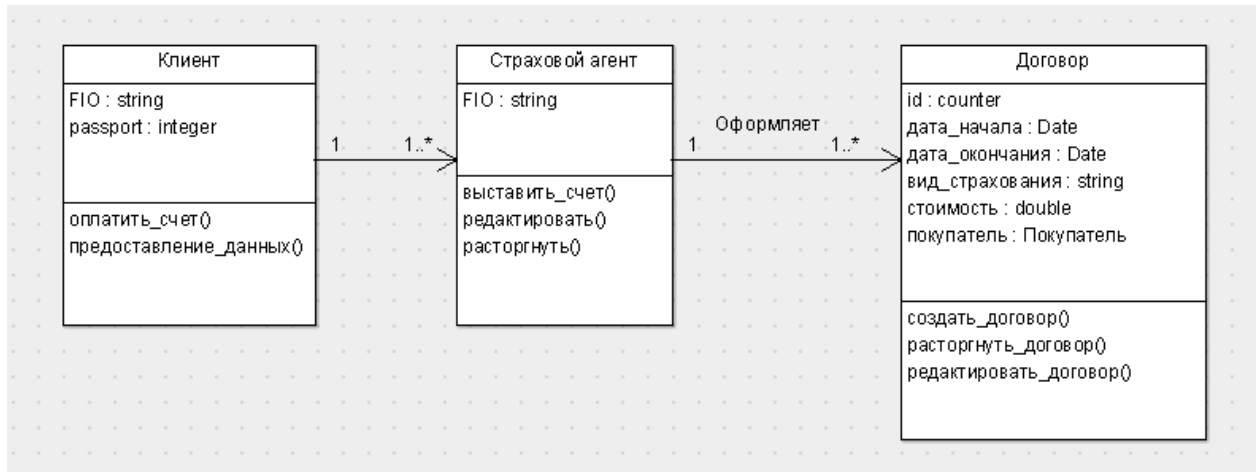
Клиент

FIO : string
passport : integer

оплатить_счет()
предоставление_данных()

1

1..*

Страховой агент

FIO : string

выставить_счет()
редактировать()
расторгнуть()

Оформляет

1

1..*

Договор

id : counter
дата_начала : Date
дата_окончания : Date
вид_страхования : string
стоимость : double
покупатель : Покупатель

создать_договор()
расторгнуть_договор()
редактировать_договор()